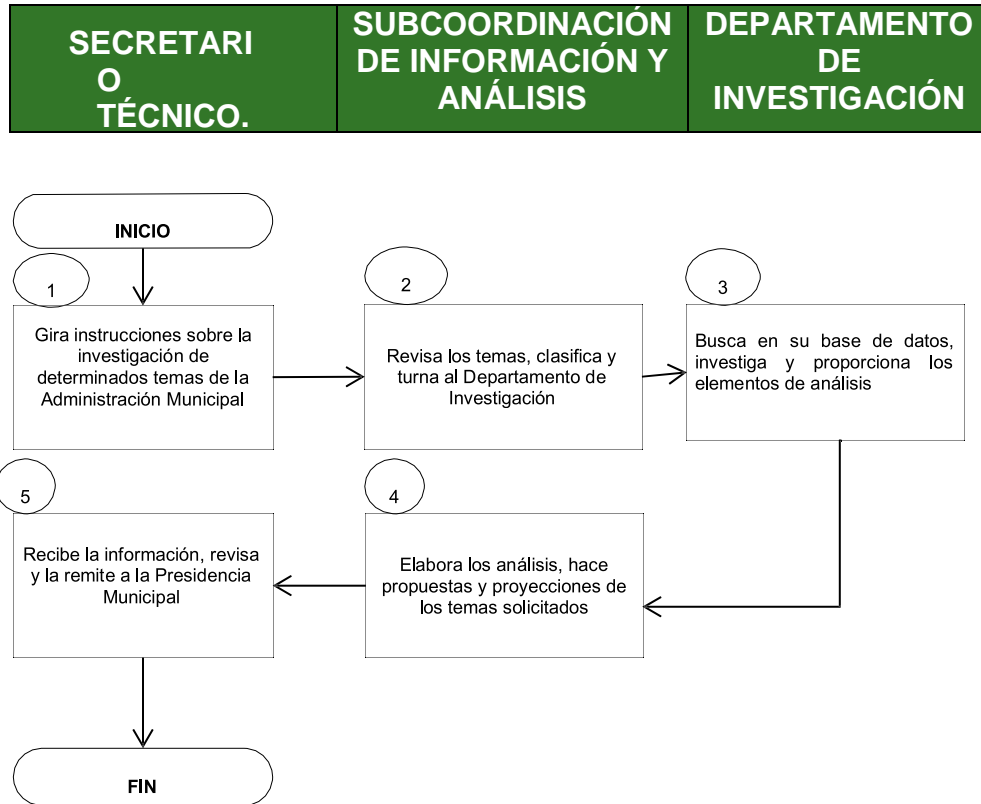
| SECRETARI O TÉCNICO. | SUBCOORDINACIÓN DE INFORMACIÓN Y ANÁLISIS | DEPARTAMENTO DE INVESTIGACIÓN |
|---|---|---|

INICIO

1

Gira instrucciones sobre la investigación de determinados temas de la Administración Municipal

2

Revisa los temas, clasifica y turna al Departamento de Investigación

3

Busca en su base de datos, investiga y proporciona los elementos de análisis

4

Elabora los análisis, hace propuestas y proyecciones de los temas solicitados

5

Recibe la información, revisa y la remite a la Presidencia Municipal

FIN